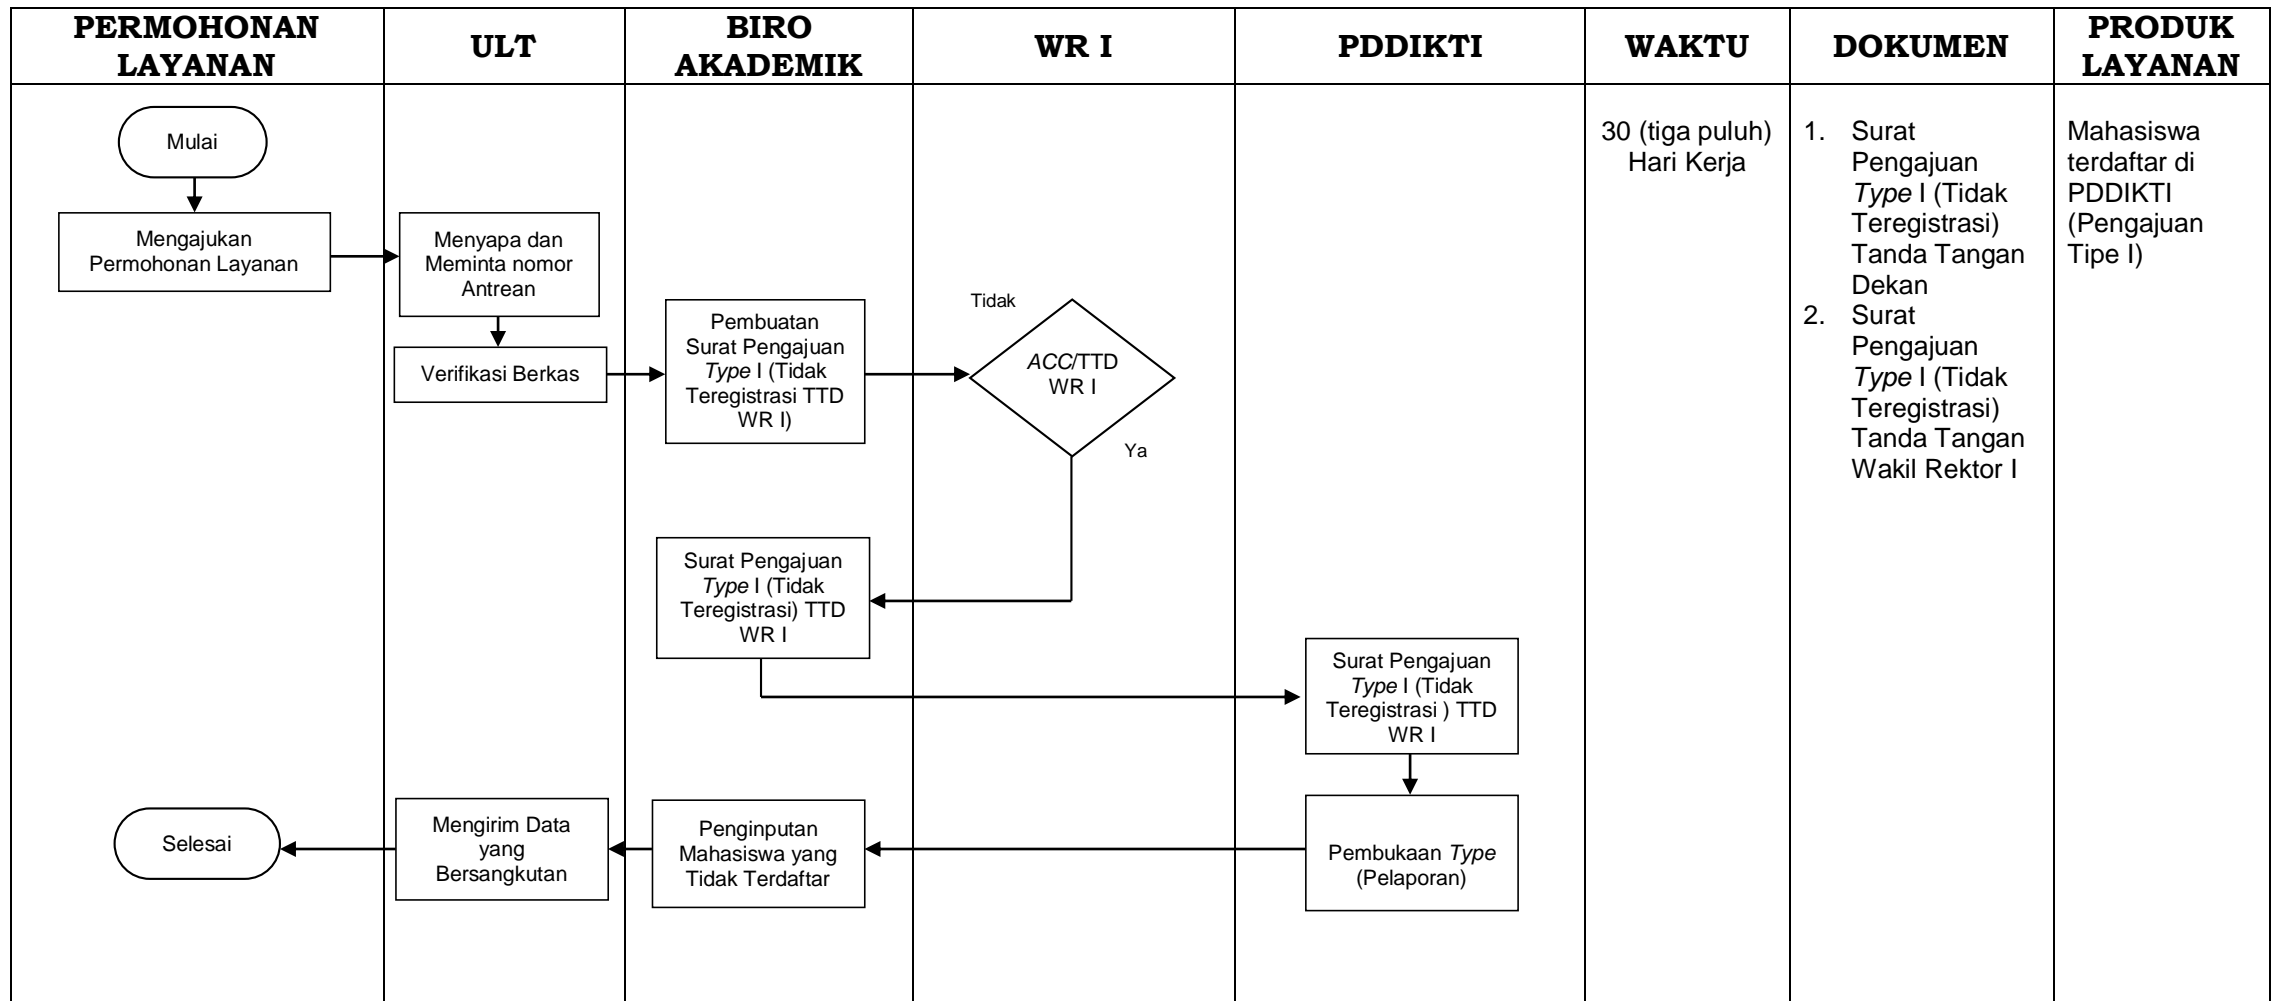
| PERMOHONAN LAYANAN | ULT | BIRO AKADEMIK | WR I | PDDIKTI | WAKTU | DOKUMEN | PRODUK LAYANAN |
|---|---|---|---|---|---|---|---|
| | | | | | 30 (tiga puluh) Hari Kerja | 1. Surat Pengajuan *Type* I (Tidak Teregistrasi) Tanda Tangan Dekan 2. Surat Pengajuan *Type* I (Tidak Teregistrasi) Tanda Tangan Wakil Rektor I | Mahasiswa terdaftar di PDDIKTI (Pengajuan Tipe I) |

Mulai

Mengajukan Permohonan Layanan

Menyapa dan Meminta nomor Antrean

Verifikasi Berkas

Pembuatan Surat Pengajuan *Type* I (Tidak Teregistrasi TTD WR I)

Tidak

*ACC*/TTD WR I

Ya

Surat Pengajuan *Type* I (Tidak Teregistrasi) TTD WR I

Surat Pengajuan *Type* I (Tidak Teregistrasi ) TTD WR I

Pembukaan *Type* (Pelaporan)

Penginputan Mahasiswa yang Tidak Terdaftar

Mengirim Data yang Bersangkutan

Selesai